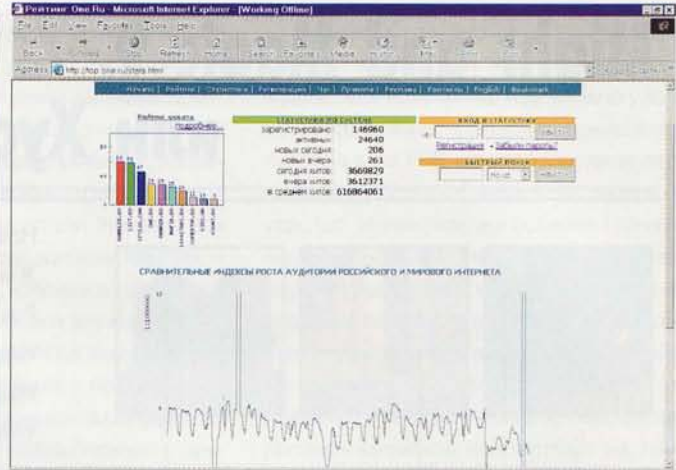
Рейтинг One.Ru - Microsoft Internet Explorer - [Working Offline]

File Edit View Favorites Tools Help

Back Forward Stop Refresh Home Search Favorites Media History Mail Print Edit

Address http://top.one.ru/stats.html

Начало | Рейтинг | Статистика | Регистрация | Что | Правила | Реклама | Рассылка | English | Bookmark

Рейтинг сайтов
подробнее...

СТАТИСТИКА ПО СИСТЕМЕ

| | |
|---|---|
| зарегистрировано | 146960 |
| активных | 24640 |
| новых сегодня | 206 |
| новых вчера | 261 |
| сегодня хитов | 3669829 |
| вчера хитов | 3612371 |
| в среднем хитов | 616864061 |

ВХОД В СТАТИСТИКУ

Регистрация - Забыли пароль?

БЫСТРЫЙ ПОИСК

СРАВНИТЕЛЬНЫЕ ИНДЕКСЫ РОСТА АУДИТОРИИ РОССИЙСКОГО И МИРОВОГО ИНТЕРНЕТА